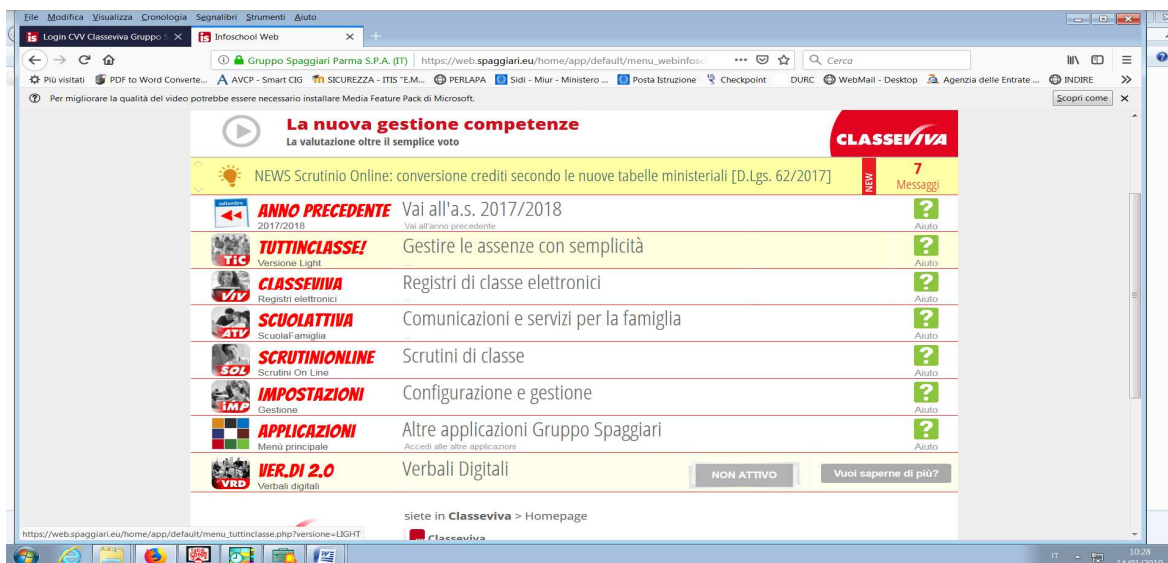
File Modifica Visualizza Cronologia Segnalibri Strumenti Aiuto

Login CVV Classeviva Gruppo S ×
Infoschool Web ×

Gruppo Spaggiari Parma S.P.A. (IT) | https://web.spaggiari.eu/home/app/default/menu_webinfosc
Cerca

Più visitati | PDF to Word Converte... | AVCP - Smart CIG | SICUREZZA - ITIS "E.M... | PERLAPA | Sidi - Miur - Ministero ... | Posta Istruzione | Checkpoint | DURC | WebMail - Desktop | Agenzia delle Entrate ... | INDIRE

Per migliorare la qualità del video potrebbe essere necessario installare Media Feature Pack di Microsoft.
Scopri come

La nuova gestione competenze
La valutazione oltre il semplice voto
CLASSEVIVA

NEWS Scrutinio Online: conversione crediti secondo le nuove tabelle ministeriali [D.Lgs. 62/2017]
NEW
7
Messaggi

ANNO PRECEDENTE 2017/2018 Vai all'a.s. 2017/2018 Vai all'anno precedente ? Aiuto
TUTTINCLASSE! Versione Light Gestire le assenze con semplicità ? Aiuto
CLASSEVIVA Registri elettronici Registri di classe elettronici ? Aiuto
SCUOLATTIVA ScuolaFamiglia Comunicazioni e servizi per la famiglia ? Aiuto
SCRUTINIONLINE Scrutini On Line Scrutini di classe ? Aiuto
IMPOSTAZIONI Gestione Configurazione e gestione ? Aiuto
APPLICAZIONI Menù principale Altre applicazioni Gruppo Spaggiari Accedi alle altre applicazioni ? Aiuto
VER.DI 2.0 Verbali digitali Verbali Digitali NON ATTIVO Vuoi saperne di più?

siete in Classeviva > Homepage
Classeviva

https://web.spaggiari.eu/home/app/default/menu_tuttinclasse.php?version=LIGHT

IT 10:28